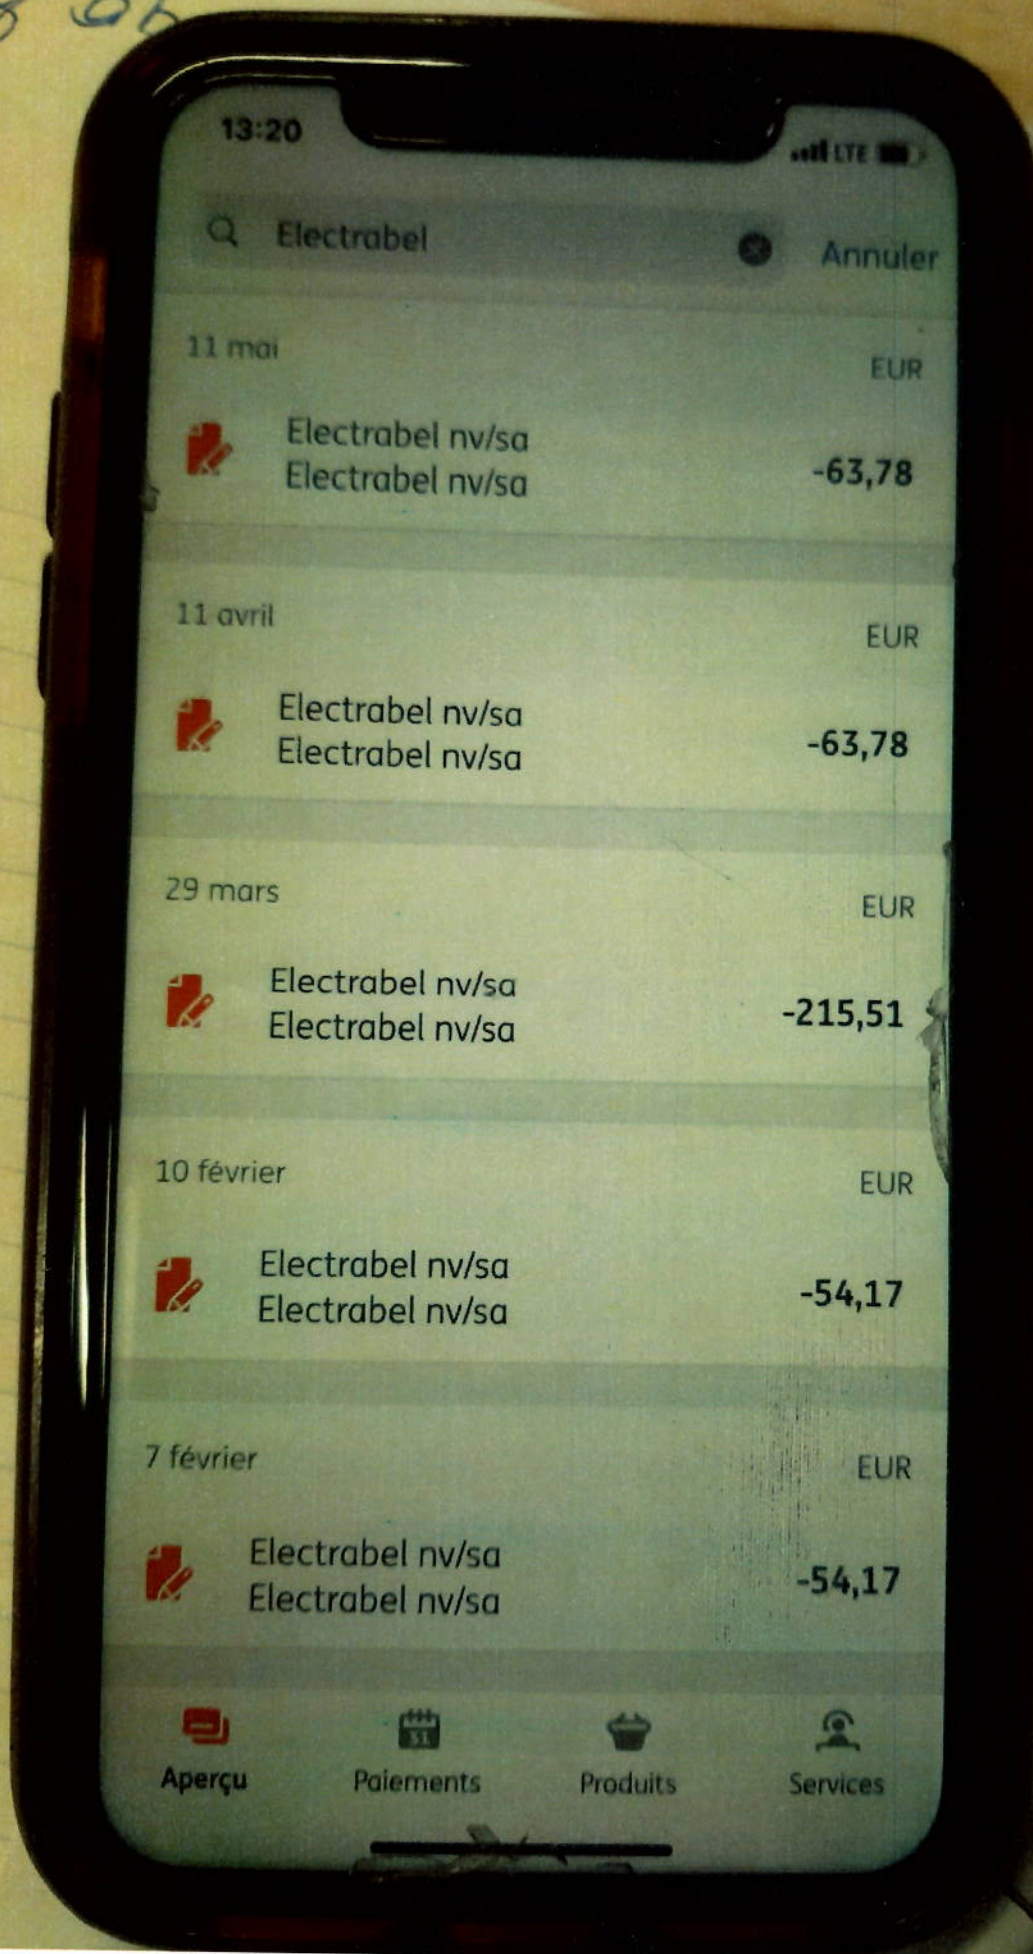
13:20
LTE

Electrabel
Annuler

11 mai
EUR
Electrabel nv/sa
Electrabel nv/sa
-63,78

11 avril
EUR
Electrabel nv/sa
Electrabel nv/sa
-63,78

29 mars
EUR
Electrabel nv/sa
Electrabel nv/sa
-215,51

10 février
EUR
Electrabel nv/sa
Electrabel nv/sa
-54,17

7 février
EUR
Electrabel nv/sa
Electrabel nv/sa
-54,17

Aperçu
Paiements
Produits
Services